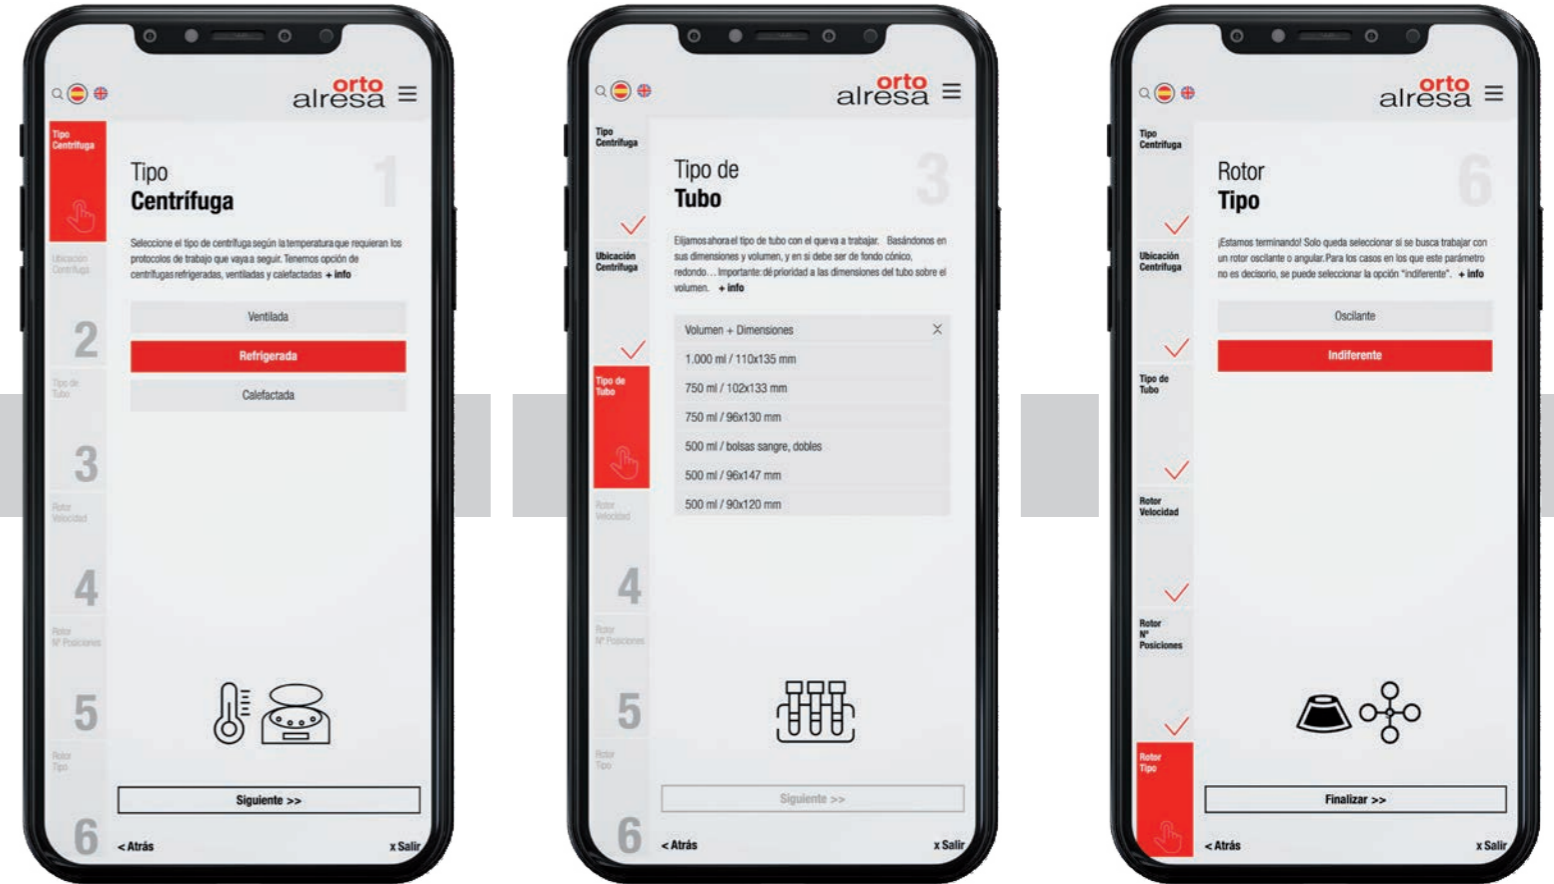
orto alresa

Tipo Centrífuga

Ubicación Centrífuga

2

Tipo de Tubo

3

Rotor Velocidad

4

Rotor Nº Posiciones

5

Rotor Tipo

6

1

Tipo
Centrífuga

Seleccione el tipo de centrífuga según la temperatura que requieran los protocolos de trabajo que vaya a seguir. Tenemos opción de centrífugas refrigeradas, ventiladas y calefactadas + info

Ventilada

Refrigerada

Calefactada

Siguiente >>

< Atrás

x Salir

orto alresa

Tipo Centrífuga

Ubicación Centrífuga

Tipo de Tubo

Rotor Velocidad

4

Rotor Nº Posiciones

5

Rotor Tipo

6

3

Tipo de
Tubo

Elijamos ahora el tipo de tubo con el que va a trabajar. Basándonos en sus dimensiones y volumen, y en si debe ser de fondo cónico, redondo… Importante: dé prioridad a las dimensiones del tubo sobre el volumen. + info

Volumen + Dimensiones ×

1.000 ml / 110x135 mm

750 ml / 102x133 mm

750 ml / 96x130 mm

500 ml / bolsas sangre, dobles

500 ml / 96x147 mm

500 ml / 90x120 mm

Siguiente >>

< Atrás

x Salir

orto alresa

Tipo Centrífuga

Ubicación Centrífuga

Tipo de Tubo

Rotor Velocidad

Rotor Nº Posiciones

Rotor Tipo

6

Rotor
Tipo

¡Estamos terminando! Solo queda seleccionar si se busca trabajar con un rotor oscilante o angular. Para los casos en los que este parámetro no es decisorio, se puede seleccionar la opción "indiferente". + info

Oscilante

Indiferente

Finalizar >>

< Atrás

x Salir